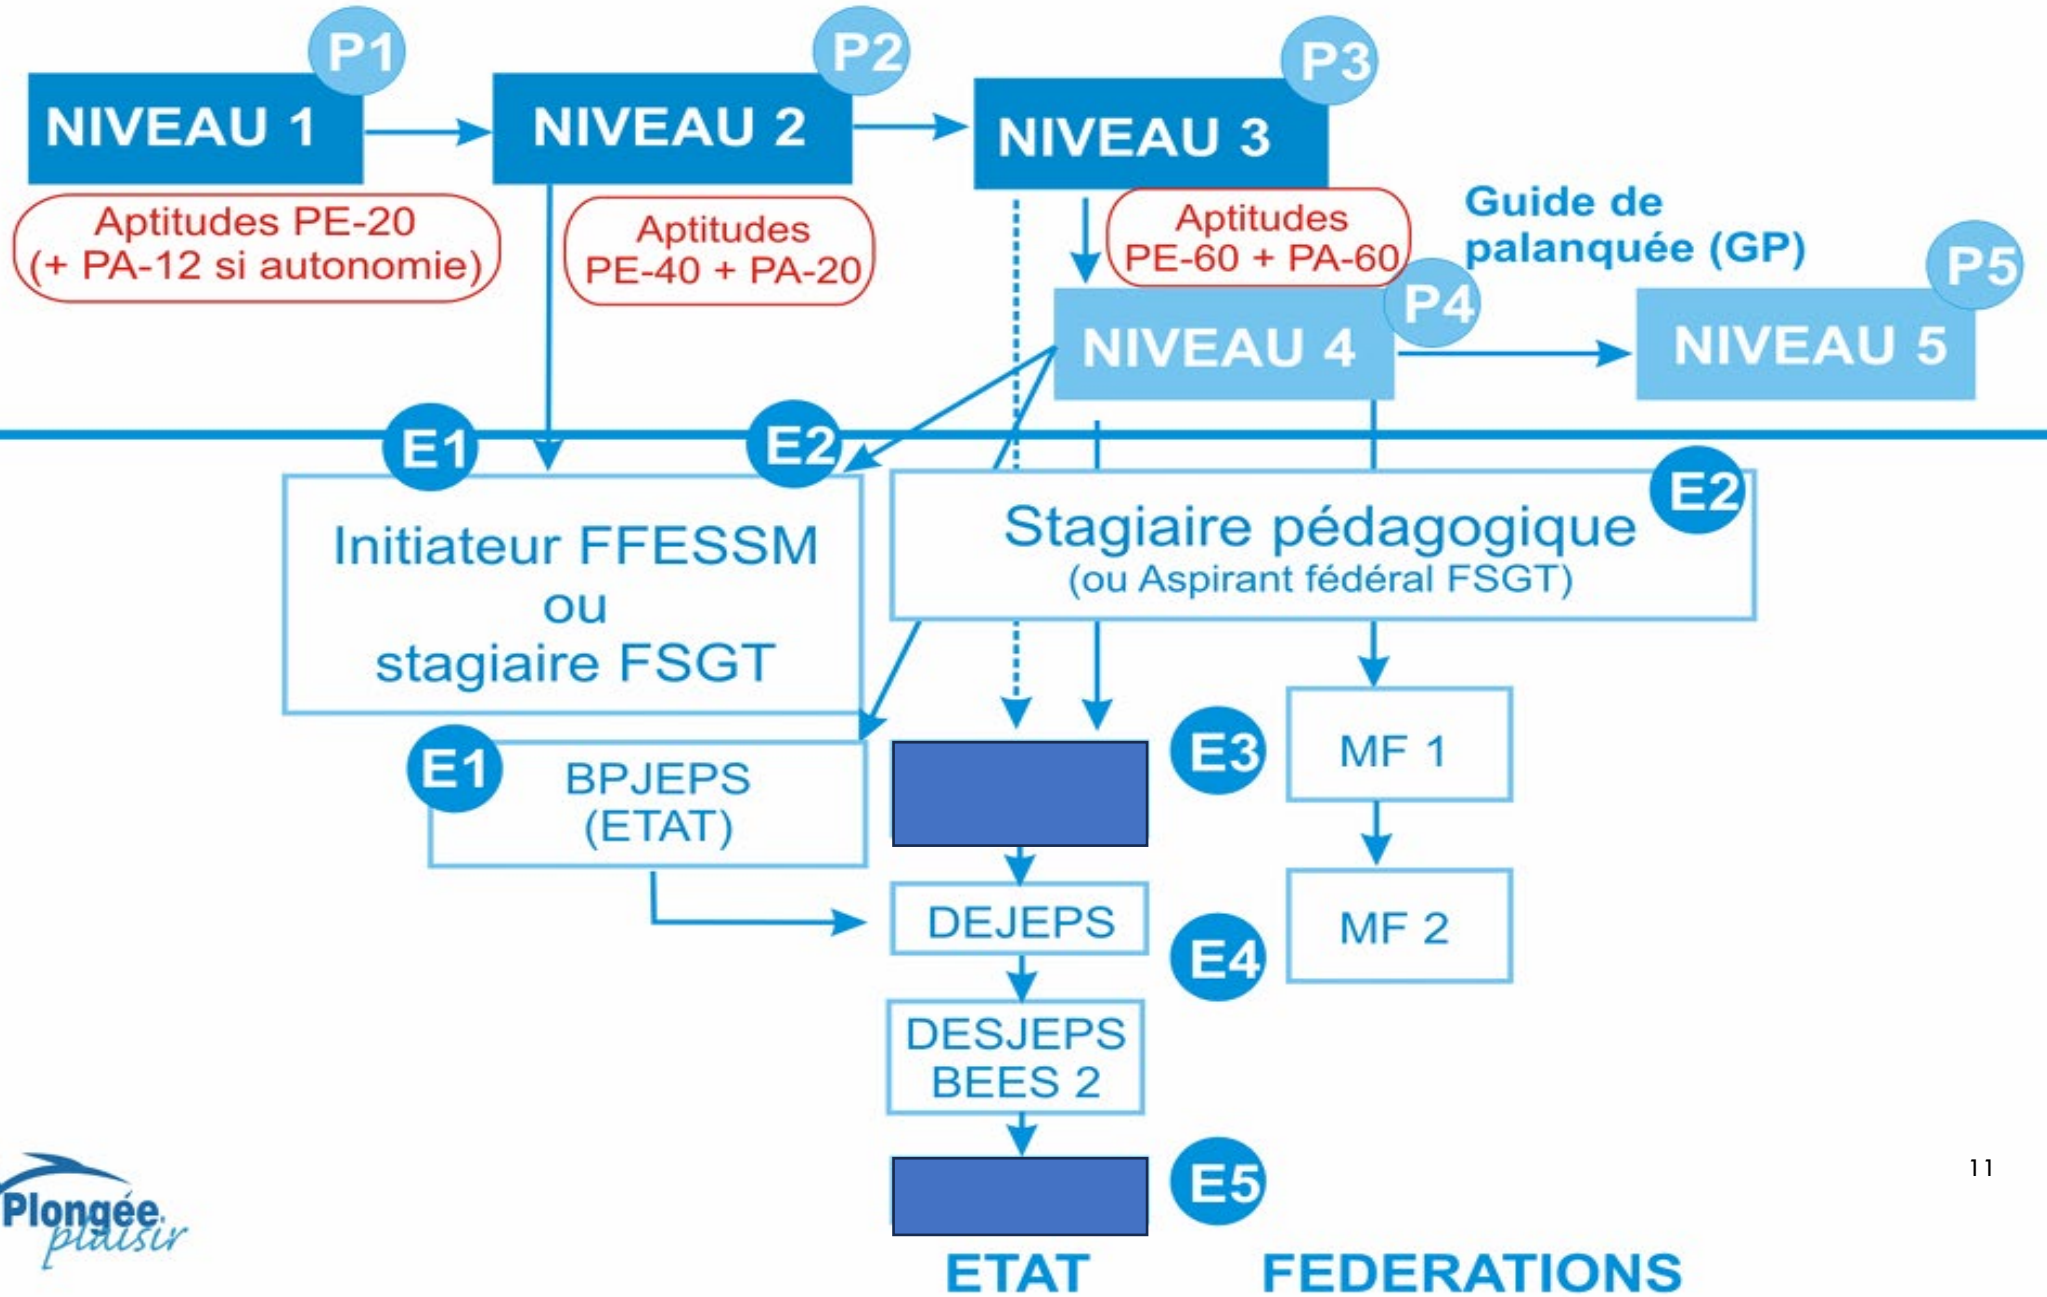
NIVEAU 1 P1

Aptitudes PE-20 (+ PA-12 si autonomie)

NIVEAU 2 P2

Aptitudes PE-40 + PA-20

NIVEAU 3 P3

Aptitudes PE-60 + PA-60

Guide de palanquée (GP)

NIVEAU 4 P4

NIVEAU 5 P5

E1

E2

Initiateur FFESSM ou stagiaire FSGT

Stagiaire pédagogique (ou Aspirant fédéral FSGT)

E2

E1

BPJEPS (ETAT)

E3

MF 1

DEJEPS

E4

MF 2

DESJEPS BEES 2

E5

ETAT

FEDERATIONS

Plongée plaisir

11